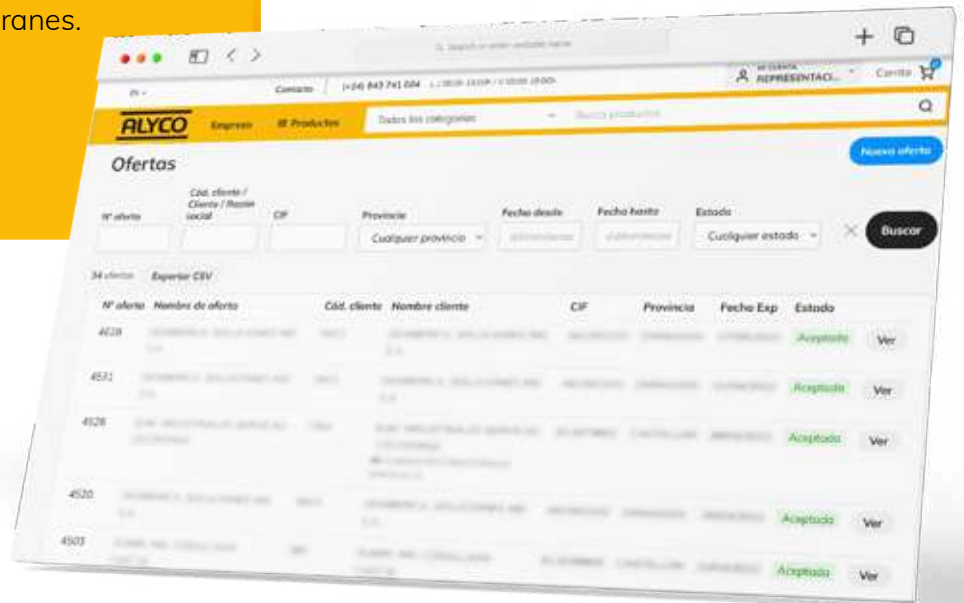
ranes.

Contacto | (+34) 843 741 004 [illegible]

REPRESENTACI... Carrito

ALYCO Empresa Productos Todas las categorías Buscar productos

Ofertas

Nueva oferta

Nº oferta | Cód. cliente / Cliente / Razón social | CIF | Provincia | Fecha desde | Fecha hasta | Estado

Cualquier provincia | Cualquier estado | Buscar

34 ofertas Exportar CSV

| Nº oferta | Nombre de oferta | Cód. cliente | Nombre cliente | CIF | Provincia | Fecha Exp | Estado | |
|---|---|---|---|---|---|---|---|---|
| 4628 | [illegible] | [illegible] | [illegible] | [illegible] | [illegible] | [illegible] | Aceptada | Ver |
| 4531 | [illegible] | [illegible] | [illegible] | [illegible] | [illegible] | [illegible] | Aceptada | Ver |
| 4528 | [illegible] | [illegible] | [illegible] | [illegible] | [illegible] | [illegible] | Aceptada | Ver |
| 4520 | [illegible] | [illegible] | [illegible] | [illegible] | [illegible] | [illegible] | Aceptada | Ver |
| 4503 | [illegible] | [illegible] | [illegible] | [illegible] | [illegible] | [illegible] | Aceptada | Ver |